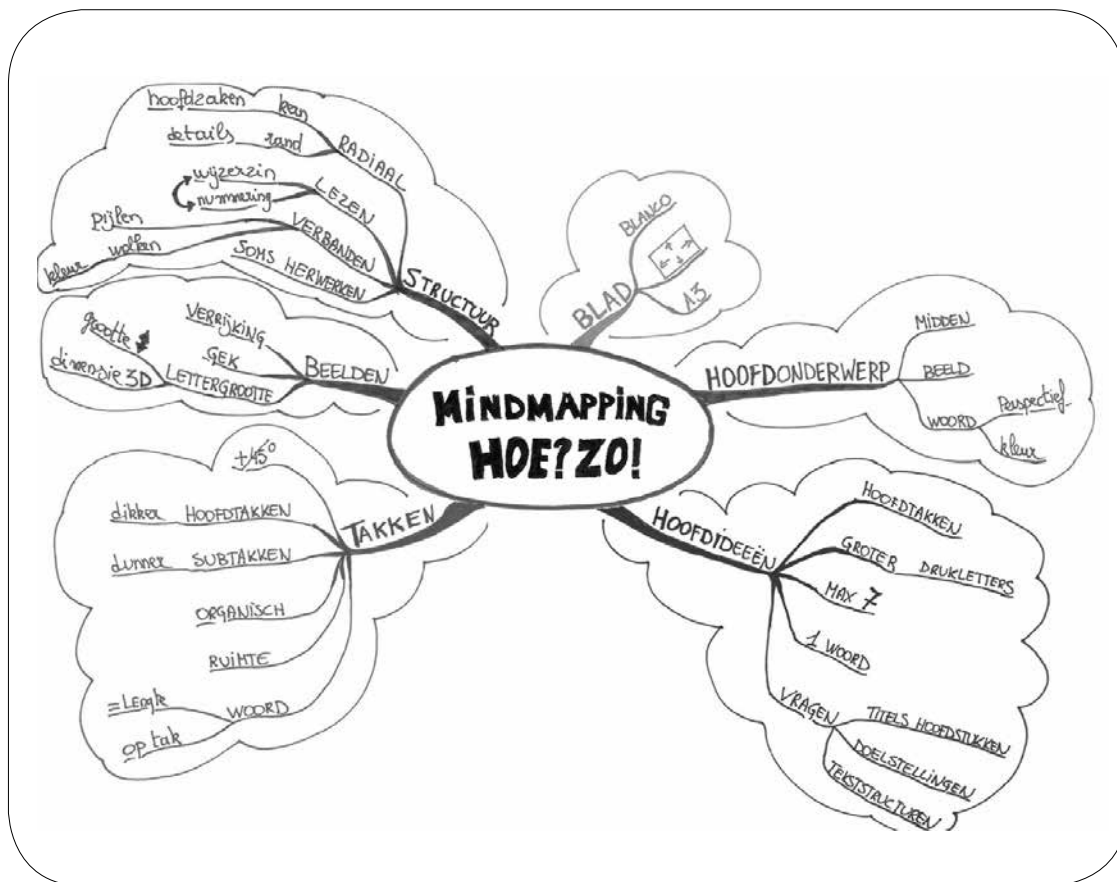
MINDMAPPING
HOE?ZO!

STRUCTUUR
RADIAAL
hoofdzaken kern
details rand
LEZEN
wijzerzin
nummering
VERBANDEN
pijlen
kleur wolken
SOMS HERWERKEN

BEELDEN
VERRIJKING
GEK
LETTERGROOTTE
grootte
dimensie 3D

TAKKEN
± 45°
dikker HOOFDTAKKEN
dunner SUBTAKKEN
ORGANISCH
RUIMTE
WOORD
= Lengte
op tak

BLAD
BLANCO
A3

HOOFDONDERWERP
MIDDEN
BEELD
WOORD
Perspectief
kleur

HOOFDIDEEËN
HOOFDTAKKEN
GROTER DRUKLETTERS
MAX 7
1 WOORD
VRAGEN
TITELS HOOFDSTUKKEN
DOELSTELLINGEN
TEKSTSTRUCTUREN